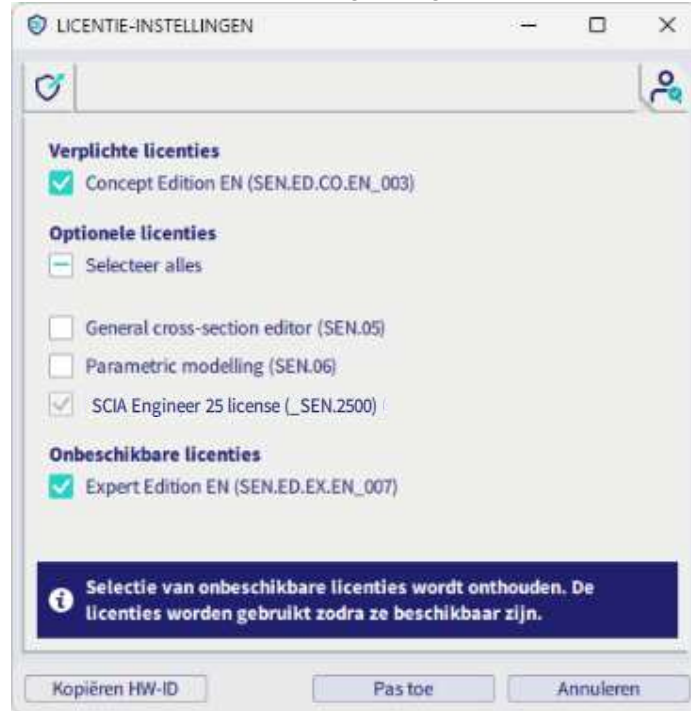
LICENTIE-INSTELLINGEN

Verplichte licenties
Concept Edition EN (SEN.ED.CO.EN_003)

Optionele licenties
Selecteer alles

General cross-section editor (SEN.05)
Parametric modelling (SEN.06)
SCIA Engineer 25 license (_SEN.2500)

Onbeschikbare licenties
Expert Edition EN (SEN.ED.EX.EN_007)

Selectie van onbeschikbare licenties wordt onthouden. De licenties worden gebruikt zodra ze beschikbaar zijn.

Kopiëren HW-ID
Pas toe
Annuleren